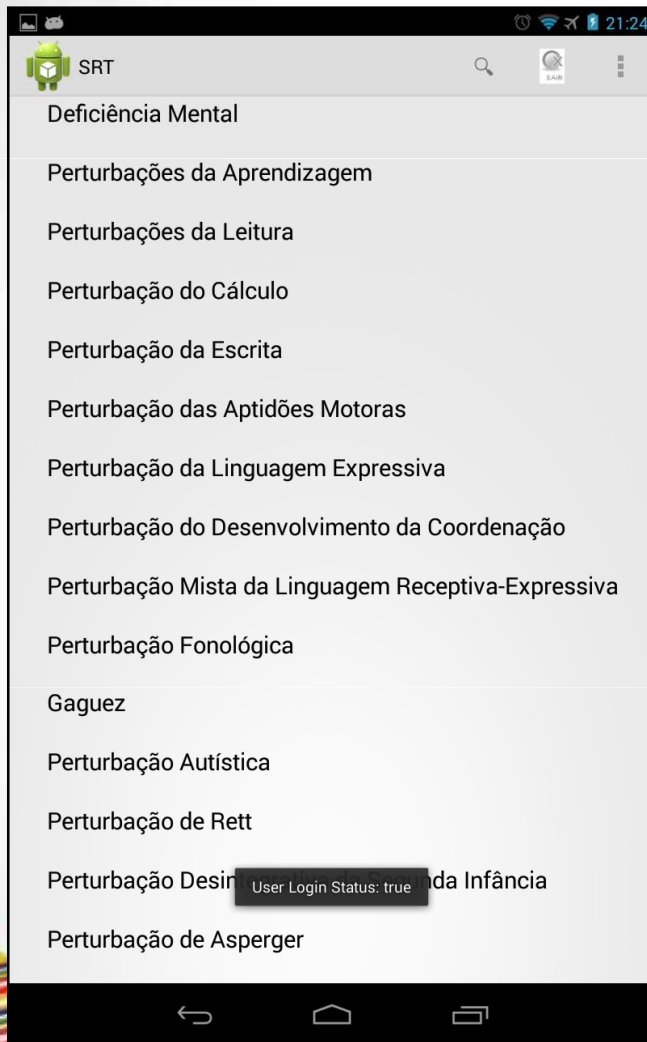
21:24

SRT

SAIR

Deficiência Mental

Perturbações da Aprendizagem

Perturbações da Leitura

Perturbação do Cálculo

Perturbação da Escrita

Perturbação das Aptidões Motoras

Perturbação da Linguagem Expressiva

Perturbação do Desenvolvimento da Coordenação

Perturbação Mista da Linguagem Receptiva-Expressiva

Perturbação Fonológica

Gaguez

Perturbação Autística

Perturbação de Rett

Perturbação Desin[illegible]da Infância

User Login Status: true

Perturbação de Asperger